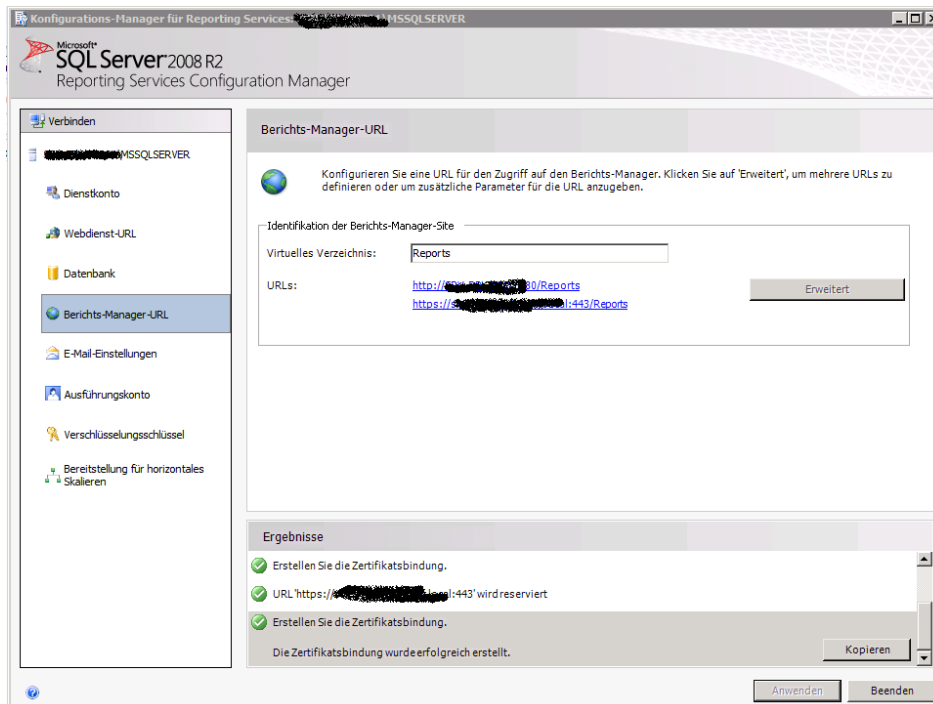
Konfigurations-Manager für Reporting Services: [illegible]MSSQLSERVER

Microsoft® SQL Server 2008 R2
Reporting Services Configuration Manager

Verbinden

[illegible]MSSQLSERVER

Dienstkonto

Webdienst-URL

Datenbank

Berichts-Manager-URL

E-Mail-Einstellungen

Ausführungskonto

Verschlüsselungsschlüssel

Bereitstellung für horizontales Skalieren

Berichts-Manager-URL

Konfigurieren Sie eine URL für den Zugriff auf den Berichts-Manager. Klicken Sie auf 'Erweitert', um mehrere URLs zu definieren oder um zusätzliche Parameter für die URL anzugeben.

Identifikation der Berichts-Manager-Site

Virtuelles Verzeichnis: Reports

URLs: http://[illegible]80/Reports
https://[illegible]l:443/Reports

Erweitert

Ergebnisse

Erstellen Sie die Zertifikatsbindung.

URL 'https://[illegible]l:443' wird reserviert

Erstellen Sie die Zertifikatsbindung.

Die Zertifikatsbindung wurde erfolgreich erstellt.

Kopieren

Anwenden

Beenden